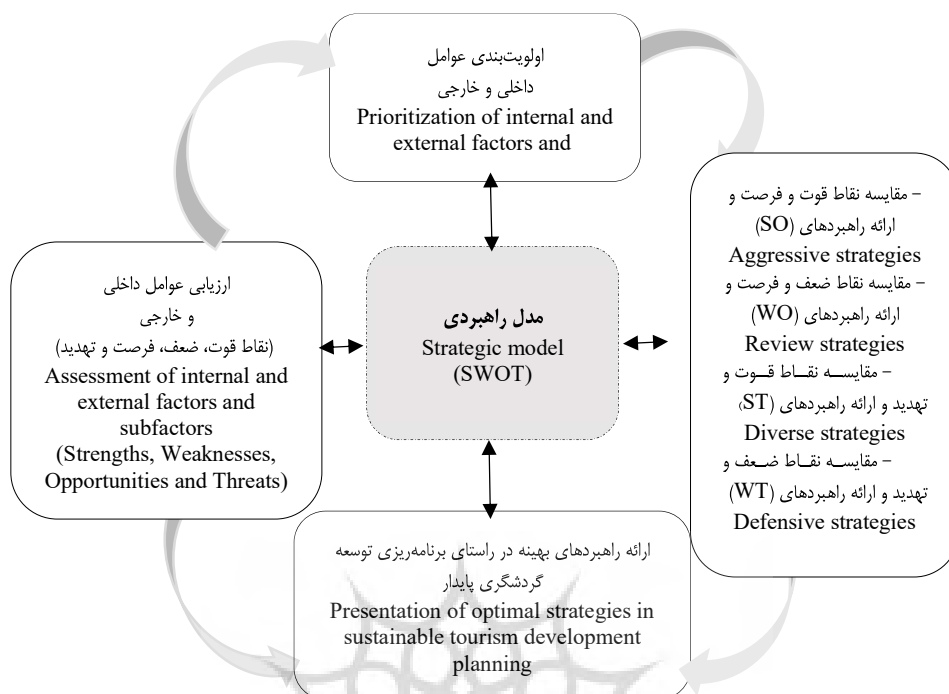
اولویت‌بندی عوامل داخلی و خارجی
Prioritization of internal and external factors and

ارزیابی عوامل داخلی و خارجی
(نقاط قوت، ضعف، فرصت و تهدید)
Assessment of internal and external factors and subfactors
(Strengths, Weaknesses, Opportunities and Threats)

مدل راهبردی
Strategic model
(SWOT)

– مقایسه نقاط قوت و فرصت و ارائه راهبردهای (SO)
Aggressive strategies
– مقایسه نقاط ضعف و فرصت و ارائه راهبردهای (WO)
Review strategies
– مقایسه نقاط قوت و تهدید و ارائه راهبردهای (ST)
Diverse strategies
– مقایسه نقاط ضعف و تهدید و ارائه راهبردهای (WT)
Defensive strategies

ارائه راهبردهای بهینه در راستای برنامه‌ریزی توسعه گردشگری پایدار
Presentation of optimal strategies in sustainable tourism development planning